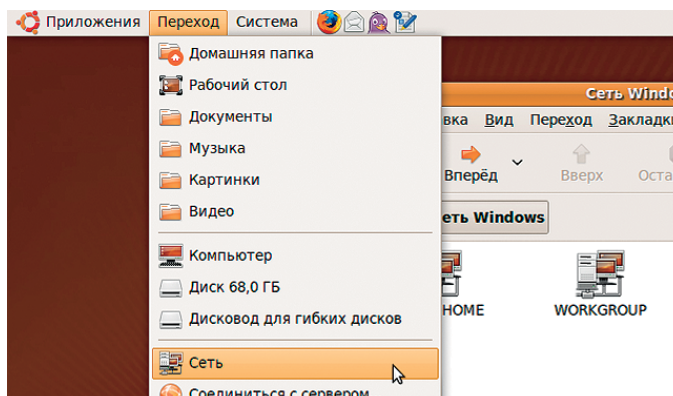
Приложения Переход Система

Домашняя папка
Рабочий стол
Документы
Музыка
Картинки
Видео
Компьютер
Диск 68,0 ГБ
Дисковод для гибких дисков
Сеть
Соединиться с сервером

Сеть Windo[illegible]
вка Вид Переход Заклад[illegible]
Вперёд Вверх Оста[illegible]
еть Windows
HOME WORKGROUP